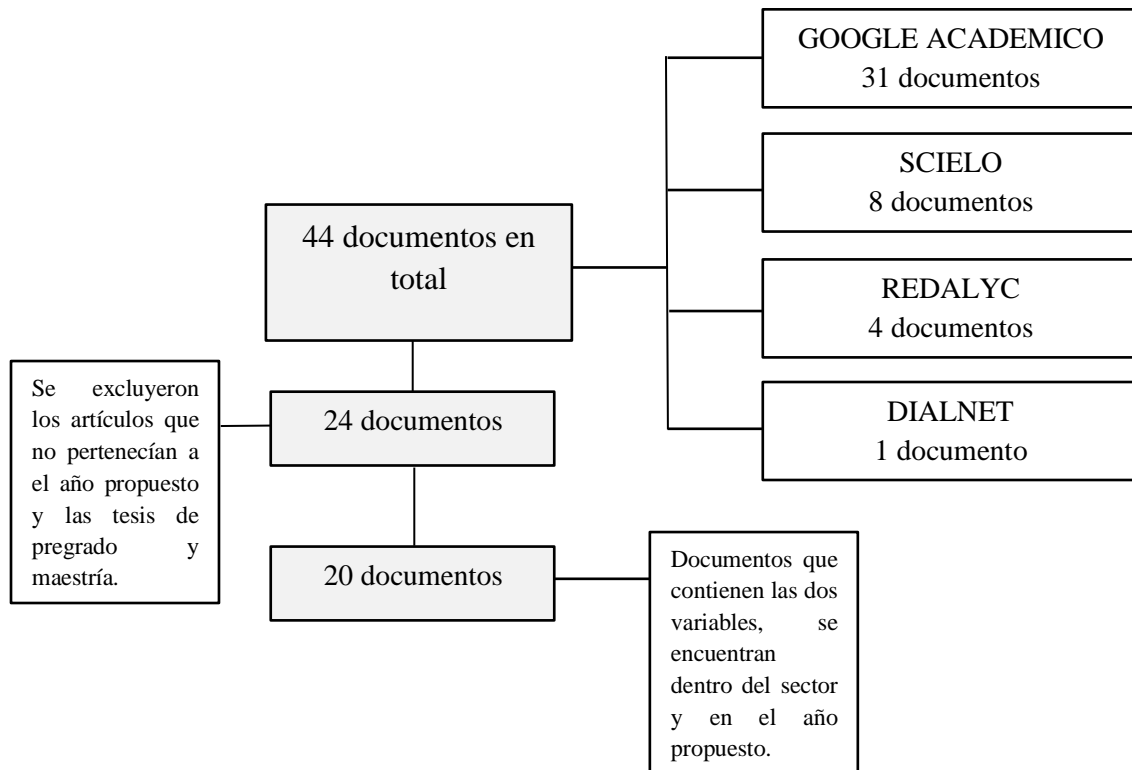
GOOGLE ACADEMICO
31 documentos

SCIELO
8 documentos

44 documentos en total

REDALYC
4 documentos

Se excluyeron los artículos que no pertenecían a el año propuesto y las tesis de pregrado y maestría.

24 documentos

DIALNET
1 documento

20 documentos

Documentos que contienen las dos variables, se encuentran dentro del sector y en el año propuesto.